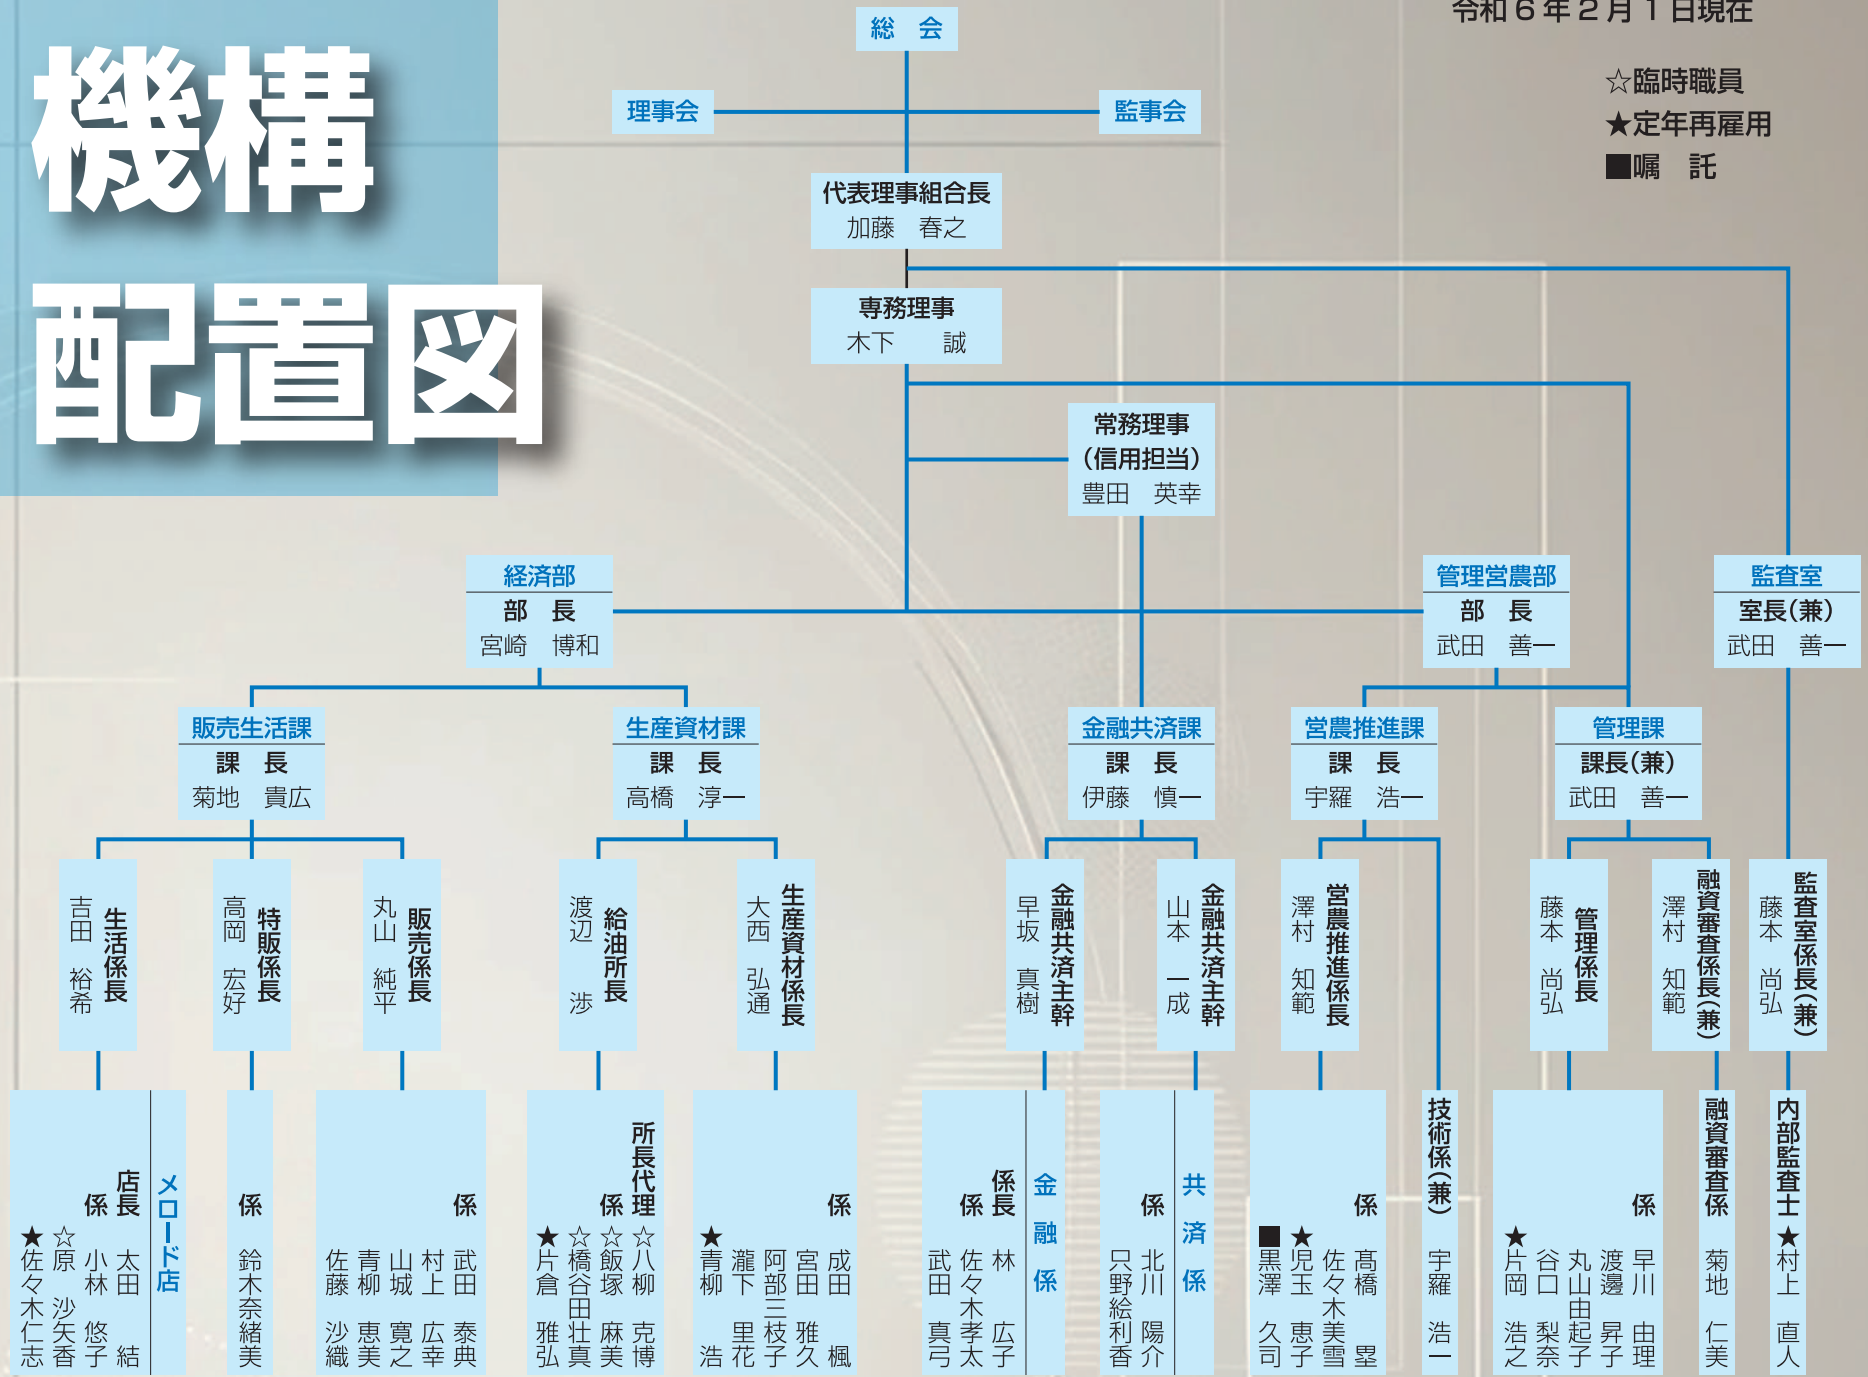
機構配置図

令和６年２月１日現在

☆臨時職員
★定年再雇用
■嘱　託

総　会

理事会

監事会

代表理事組合長
加藤　春之

専務理事
木下　誠

常務理事
（信用担当）
豊田　英幸

経済部
部　長
宮崎　博和

管理営農部
部　長
武田　善一

監査室
室長（兼）
武田　善一

販売生活課
課　長
菊地　貴広

生産資材課
課　長
高橋　淳一

金融共済課
課　長
伊藤　慎一

営農推進課
課　長
宇羅　浩一

管理課
課長（兼）
武田　善一

生活係長
吉田　裕希

特販係長
高岡　宏好

販売係長
丸山　純平

給油所長
渡辺　渉

生産資材係長
大西　弘通

金融共済主幹
早坂　真樹

金融共済主幹
山本　一成

営農推進係長
澤村　知範

管理係長
藤本　尚弘

融資審査係長（兼）
澤村　知範

監査室係長（兼）
藤本　尚弘

メロード店
店長
太田　結
係
小林　悠子
☆原　沙矢香
★佐々木　仁志

係
鈴木　奈緒美

係
武田　泰典
村上　広幸
山城　寛之
青柳　恵美
佐藤　沙織

所長代理
☆八柳　克博
係
☆飯塚　麻美
☆橋谷田　壮真
★片倉　雅弘

係
成田　楓
宮田　雅久
阿部　三枝子
瀧下　里花
★青柳　浩

金融係
係長
林　広子
係
佐々木　孝太
武田　真弓

共済係
係
北川　陽介
只野　絵利香

係
高橋　昱
佐々木　美雪
★児玉　恵子
■黒澤　久司

技術係（兼）
宇羅　浩一

係
早川　由理
渡邊　昇子
丸山　由起子
谷口　梨奈
★片岡　浩之

融資審査係
菊地　仁美

内部監査士
★村上　直人